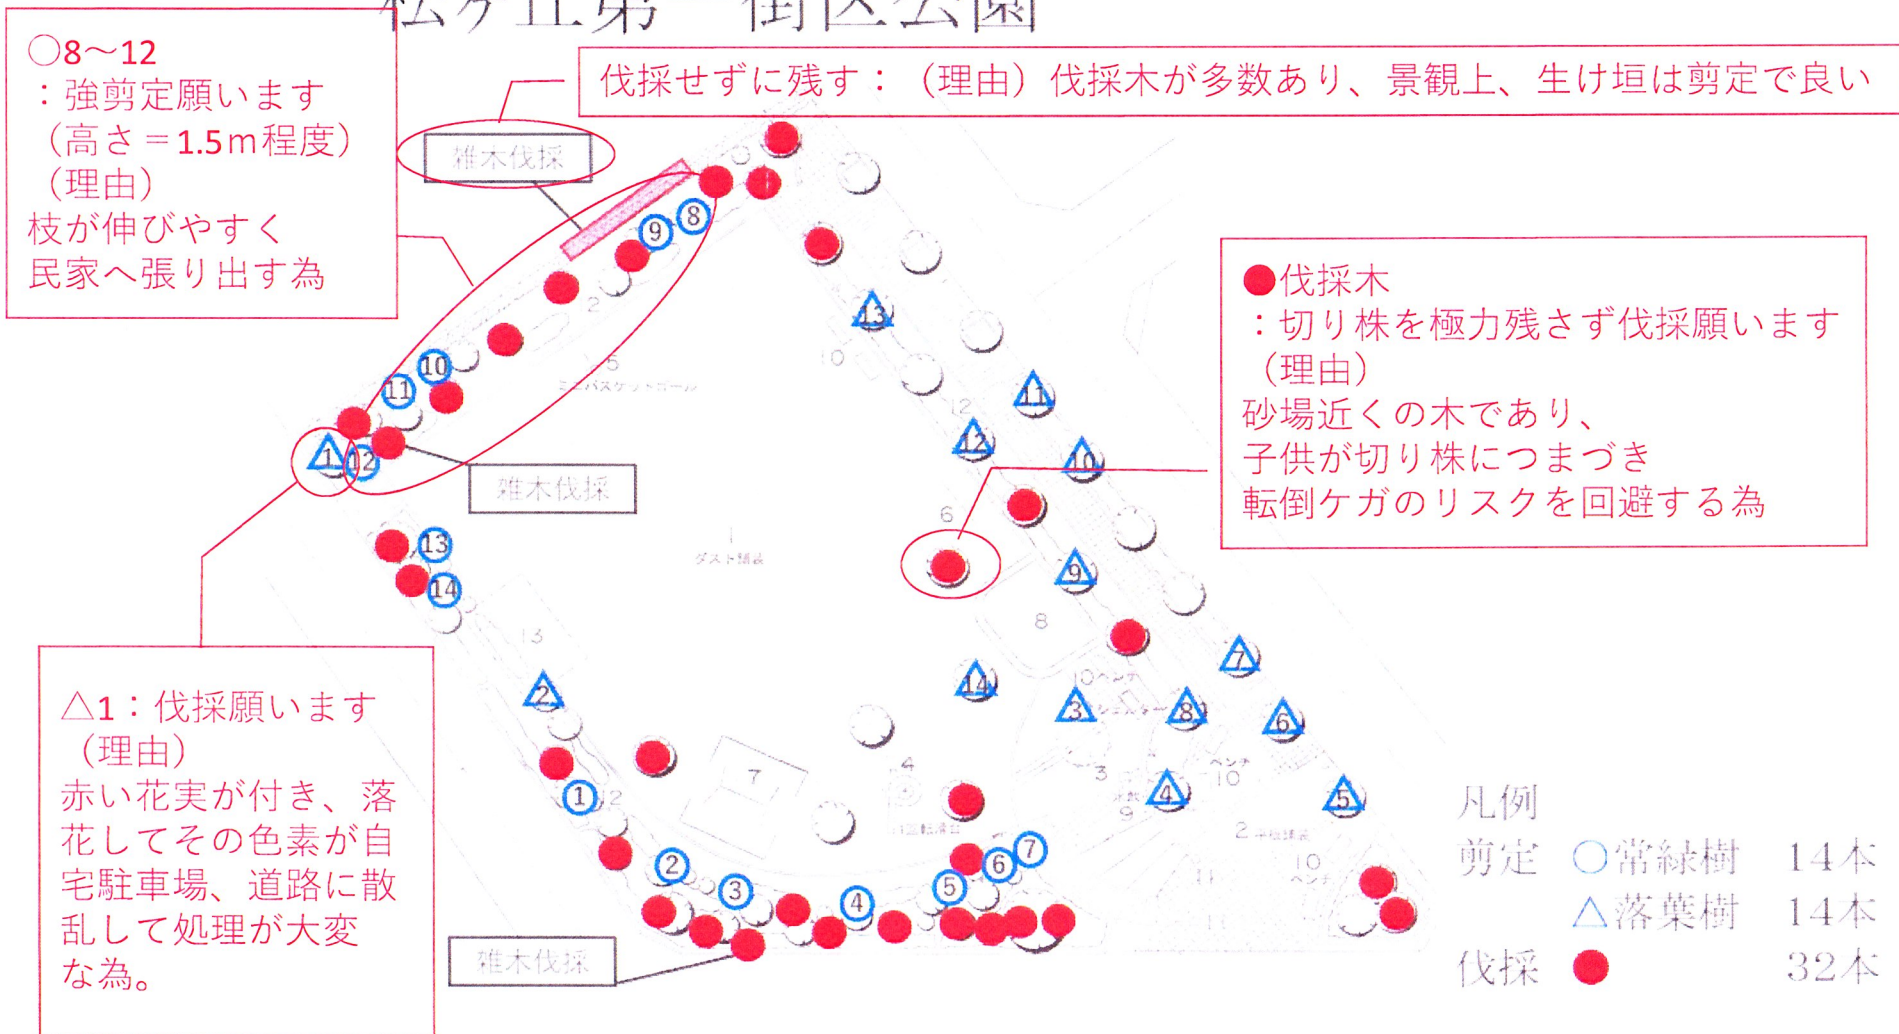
松ケ丘第一街区公園

○8～12
：強剪定願います
（高さ＝1.5m程度）
（理由）
枝が伸びやすく
民家へ張り出す為

伐採せずに残す：（理由）伐採木が多数あり、景観上、生け垣は剪定で良い

雑木伐採

●伐採木
：切り株を極力残さず伐採願います
（理由）
砂場近くの木であり、
子供が切り株につまづき
転倒ケガのリスクを回避する為

雑木伐採

△1：伐採願います
（理由）
赤い花実が付き、落花してその色素が自宅駐車場、道路に散乱して処理が大変な為。

雑木伐採

凡例
剪定 ○常緑樹 14本
△落葉樹 14本
伐採 ● 32本